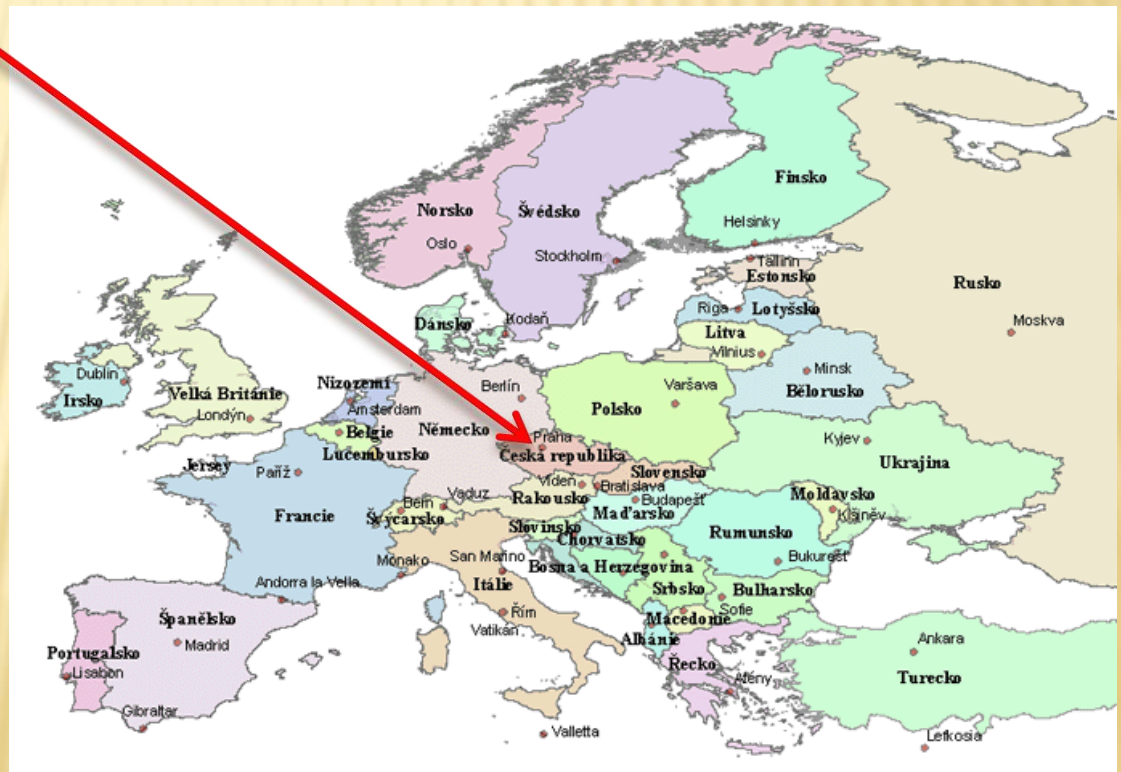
Finsko
Helsinky
Norsko
Švédsko
Oslo
Stockholm
Tallinn
Estonsko
Rusko
Riga
Lotyšsko
Dánsko
Kodaň
Moskva
Litva
Vilnius
Minsk
Bělorusko
Dublin
Irsko
Velká Británie
Londýn
Nizozemí
Amsterdam
Berlín
Varšava
Polsko
Belgie
Německo
Praha
Kyjev
Ukrajina
Jersey
Lucembursko
Česká republika
Paříž
Slovensko
Vídeň
Bratislava
Bern
Vaduz
Rakousko
Budapešť
Moldavsko
Francie
Švýcarsko
Maďarsko
Kišiněv
Slovinsko
Rumunsko
Chorvatsko
Monako
San Marino
Bukurešť
Bosna a Herzegovina
Andorra la Vella
Itálie
Srbsko
Bulharsko
Řím
Sofie
Španělsko
Makedonie
Madrid
Vatikán
Albánie
Ankara
Portugalsko
Řecko
Lisabon
Atény
Turecko
Gibraltar
Valletta
Lefkosia